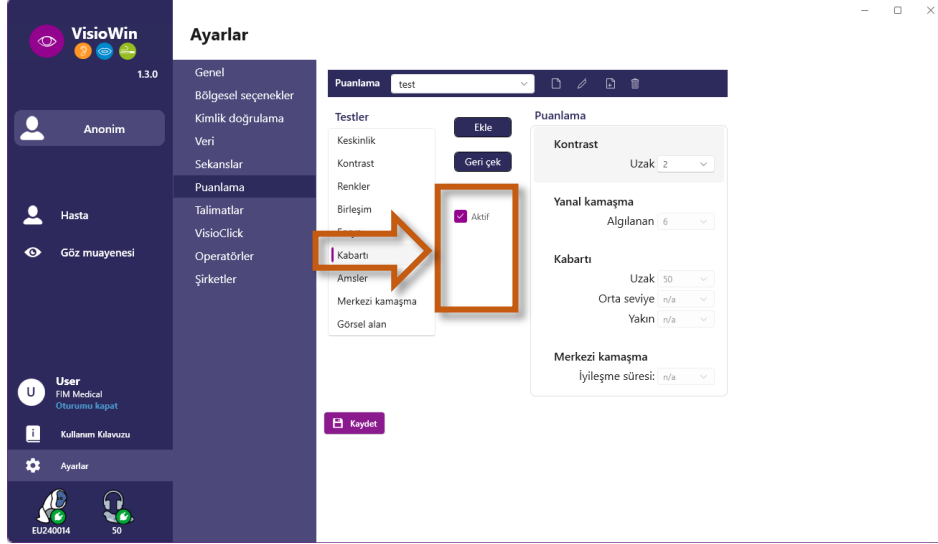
VisioWin
1.3.0
Anonim
Hasta
Göz muayenesi
User
FIM Medical
Oturumu kapat
Kullanım Kılavuzu
Ayarlar
EU240014
50

Ayarlar

Genel
Bölgesel seçenekler
Kimlik doğrulama
Veri
Sekanslar
Puanlama
Talimatlar
VisioClick
Operatörler
Şirketler

Puanlama test

Testler
Keskinlik
Kontrast
Renkler
Birleşim
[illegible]
Kabartı
Amsler
Merkezi kamaşma
Görsel alan

Ekle
Geri çek
Aktif

Puanlama
Kontrast
Uzak 2
Yanal kamaşma
Algılanan 6
Kabartı
Uzak 50
Orta seviye n/a
Yakın n/a
Merkezi kamaşma
İyileşme süresi: n/a

Kaydet